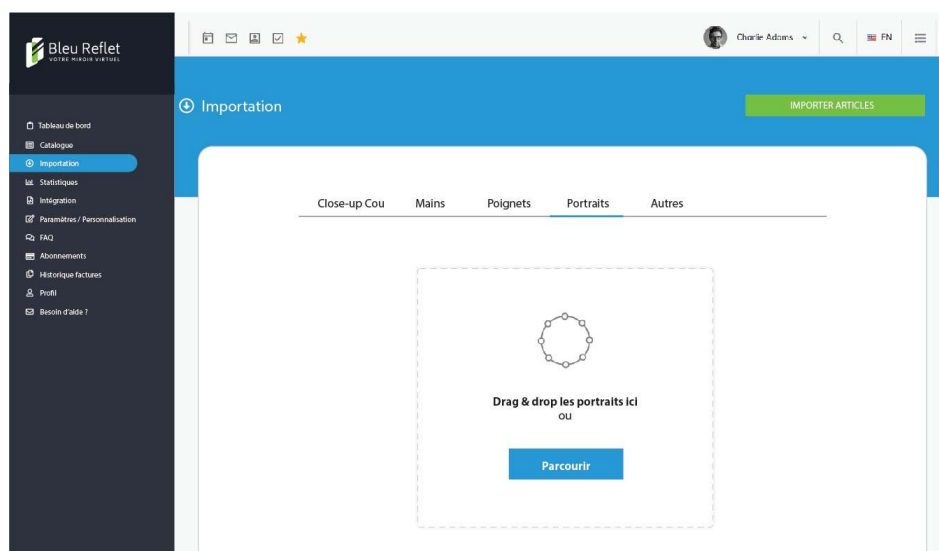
Bleu Reflet
VOTRE MIROIR VIRTUEL

Charlie Adams
FN

Tableau de bord
Catalogue
Importation
Statistiques
Intégration
Paramètres / Personnalisation
FAQ
Abonnements
Historique factures
Profil
Besoin d'aide ?

Importation

IMPORTER ARTICLES

Close-up Cou
Mains
Poignets
Portraits
Autres

Drag & drop les portraits ici
ou

Parcourir